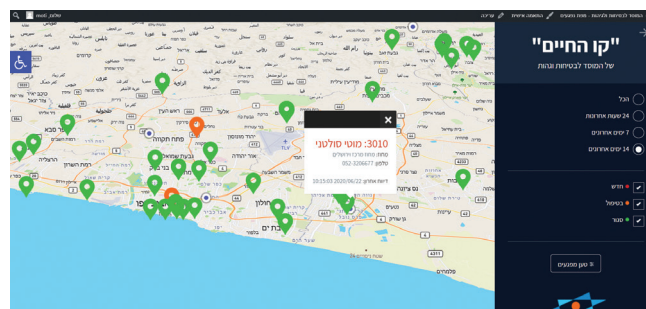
המוסד לבטיחות ולגהות - מחוז גוש דן · הפקדות אישיות · ערוך · שלומי_מח

"קו החיים"
של המוסד לבטיחות וגהות

הכל
24 שעות אחרונות
7 ימים אחרונים
14 ימים אחרונים

חדש
בטיפול
סגור

טען מפגעים

3010: מוטי סולטני
כתובת: מחוז מרכז רחובות
טלפון: 052-3206677
דיווח אחרון: 2020/06/22 10:15:03

כפר סבא
פתח תקווה
ראש העין
רמת השרון
הרצליה
רמת גן
גבעתיים
בני ברק
אור יהודה
יהוד מונוסון
חולון
בת ים
אלעד
שוהם
ראשון לציון
נס ציונה
רחובות
גדרה
עזריאל
קדימה